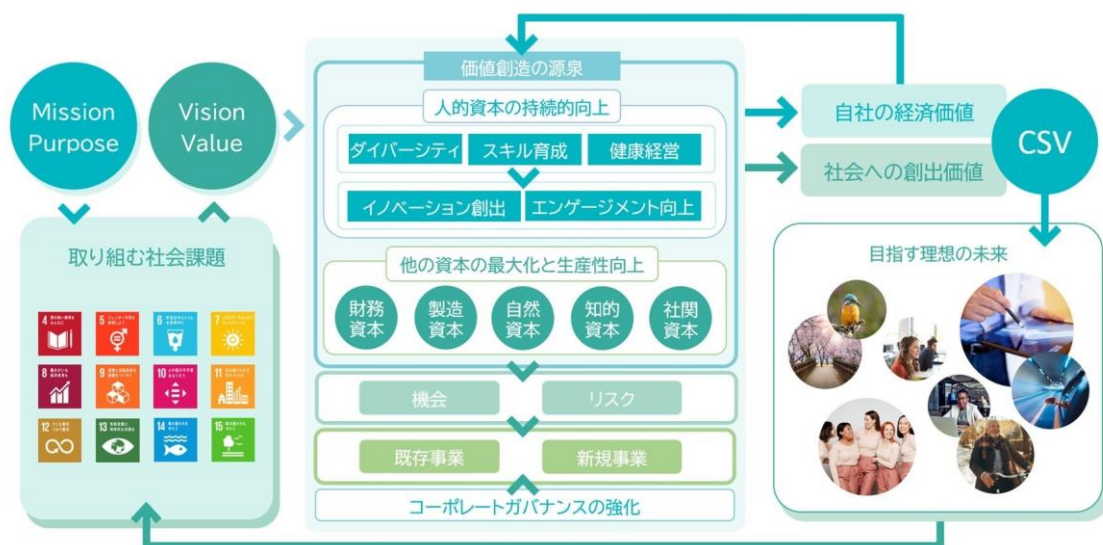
Mission Purpose

Vision Value

取り組む社会課題

4
5
6
7
8
9
10
11
12
13
14
15

価値創造の源泉

人的資本の持続的向上

ダイバーシティ
スキル育成
健康経営

イノベーション創出
エンゲージメント向上

他の資本の最大化と生産性向上

財務資本
製造資本
自然資本
知的資本
社関資本

機会
リスク

既存事業
新規事業

コーポレートガバナンスの強化

自社の経済価値
社会への創出価値

CSV

目指す理想の未来